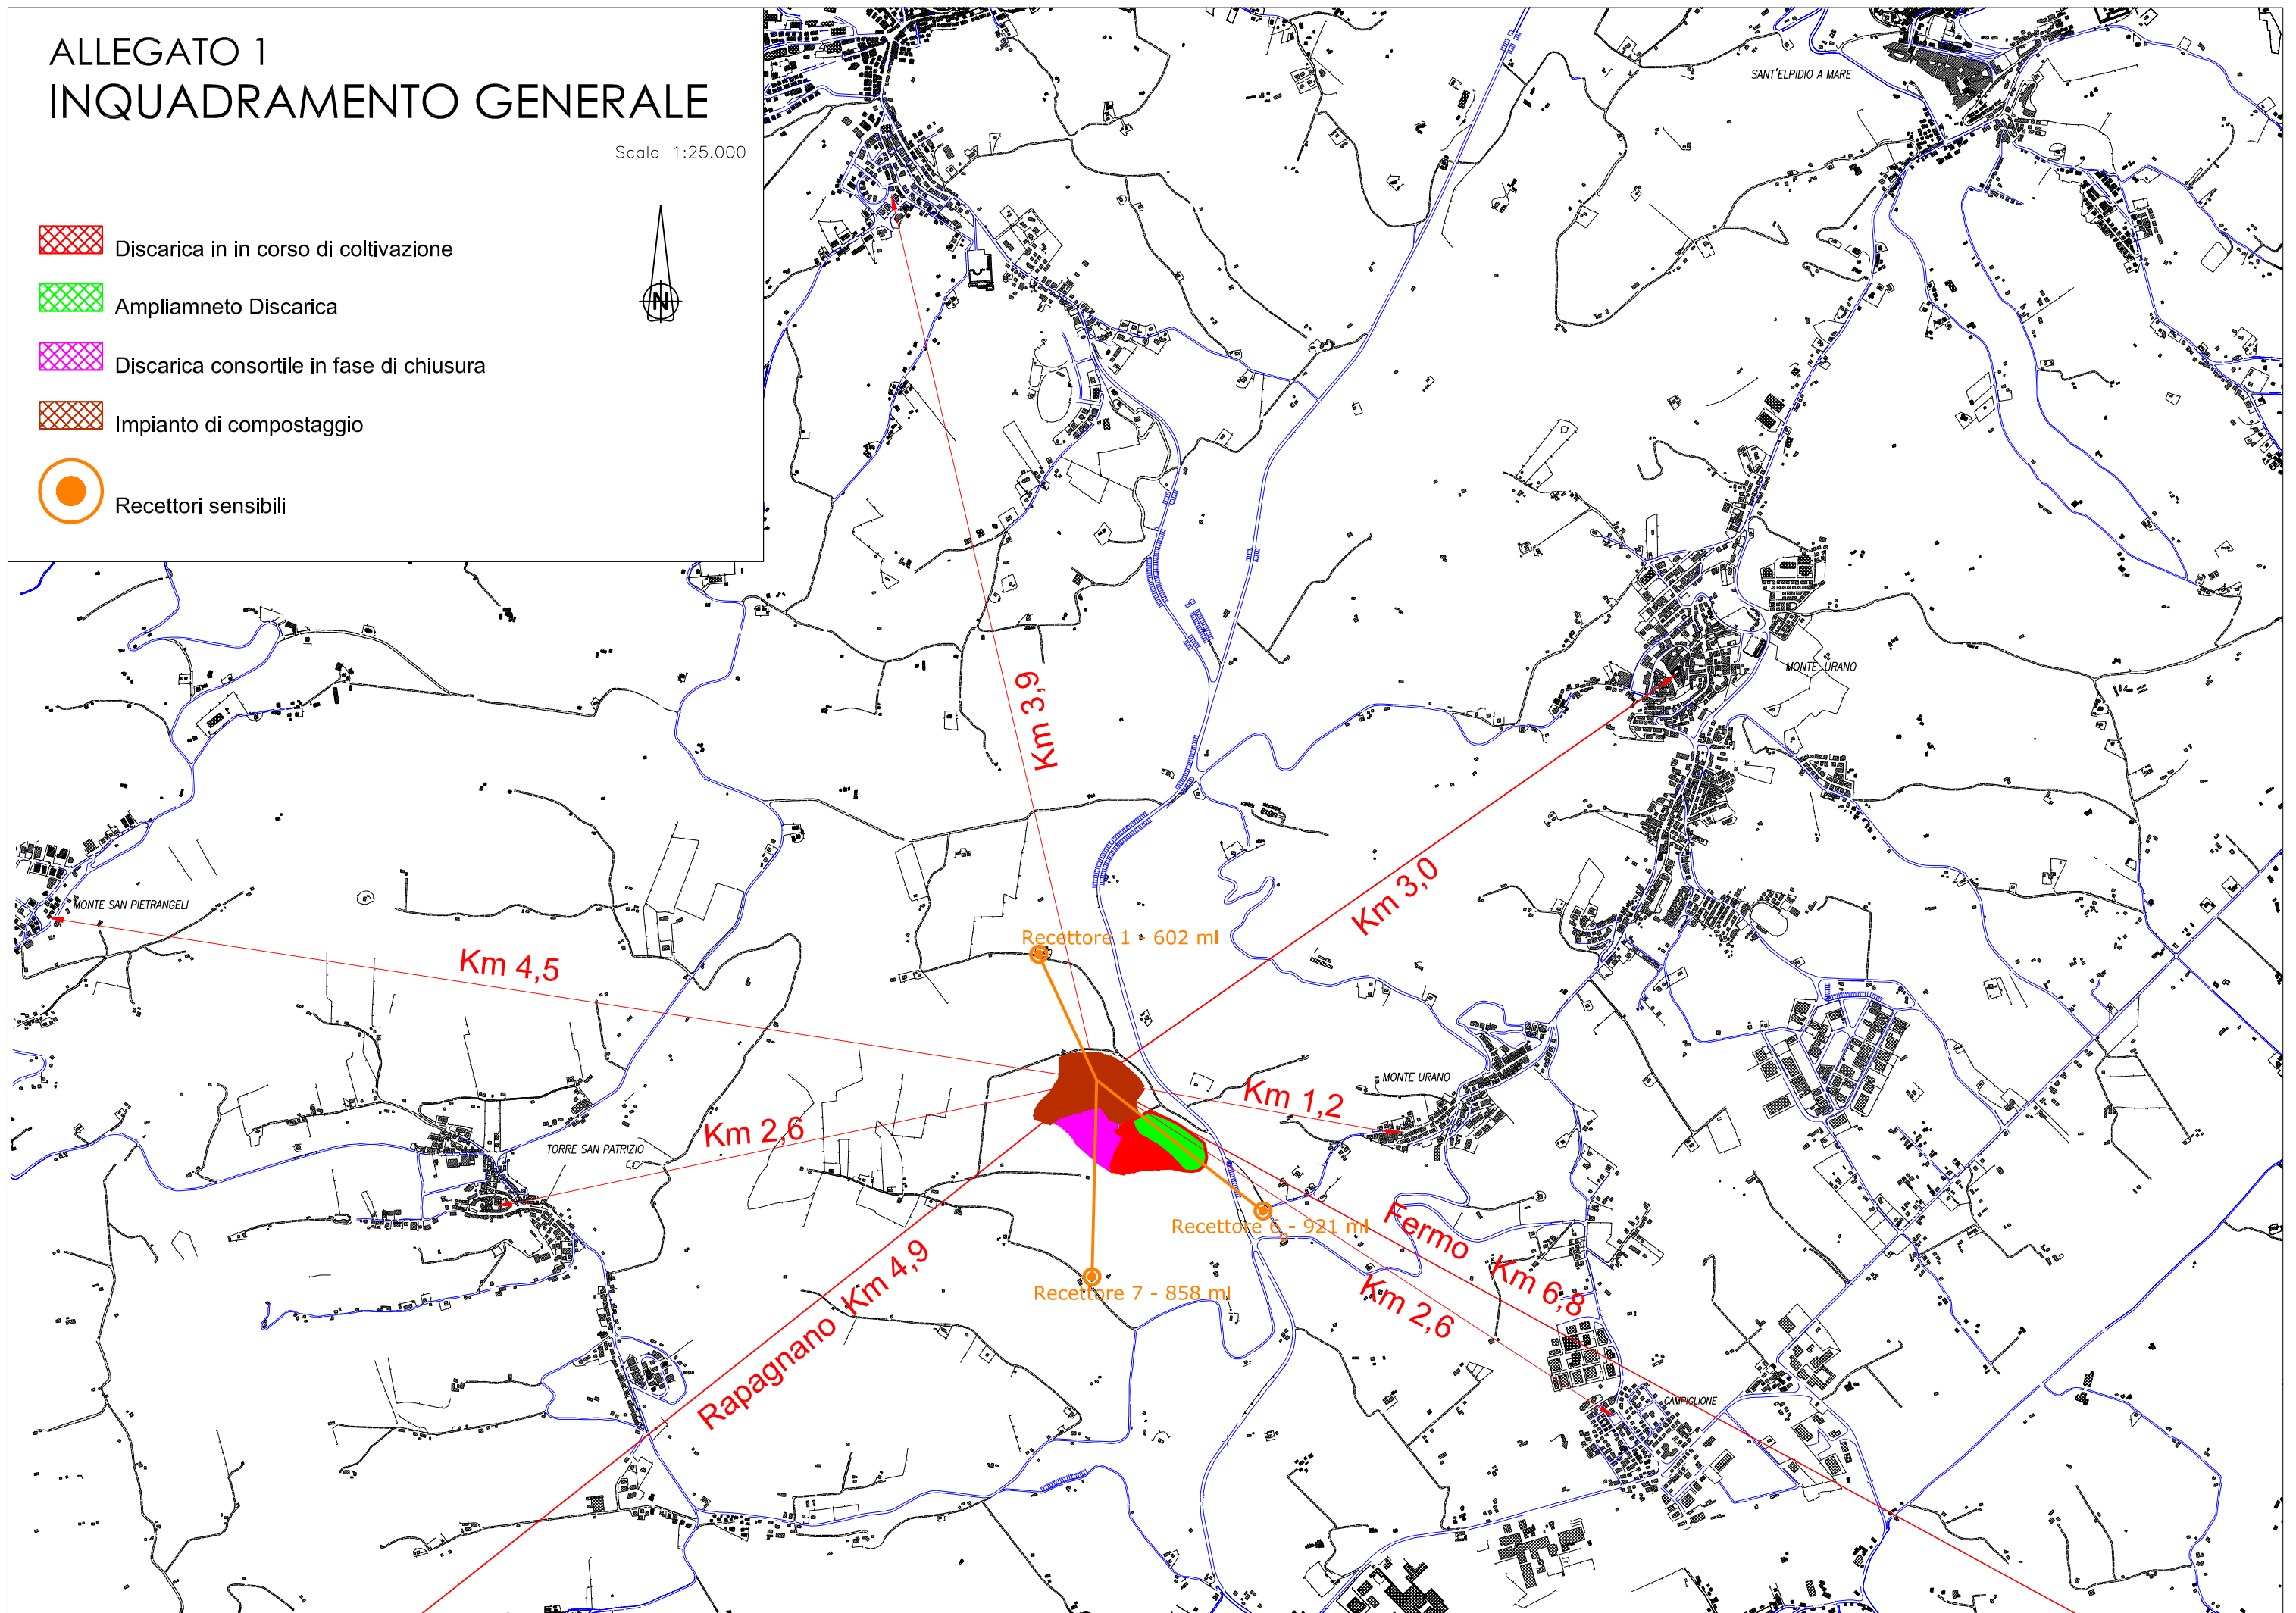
ALLEGATO 1
INQUADRAMENTO GENERALE
Scala 1:25.000

Discarica in in corso di coltivazione
Ampliamneto Discarica
Discarica consortile in fase di chiusura
Impianto di compostaggio
Recettori sensibili

N

SANT'ELPIDIO A MARE
MONTE URANO
MONTE SAN PIETRANGELI
TORRE SAN PATRIZIO
MONTE URANO
CAMPIGLIONE

Km 3,9
Km 3,0
Km 4,5
Km 2,6
Km 1,2
Km 4,9
Rapagnano
Fermo
Km 6,8
Km 2,6

Recettore 1 - 602 ml
Recettore 6 - 921 ml
Recettore 7 - 858 ml